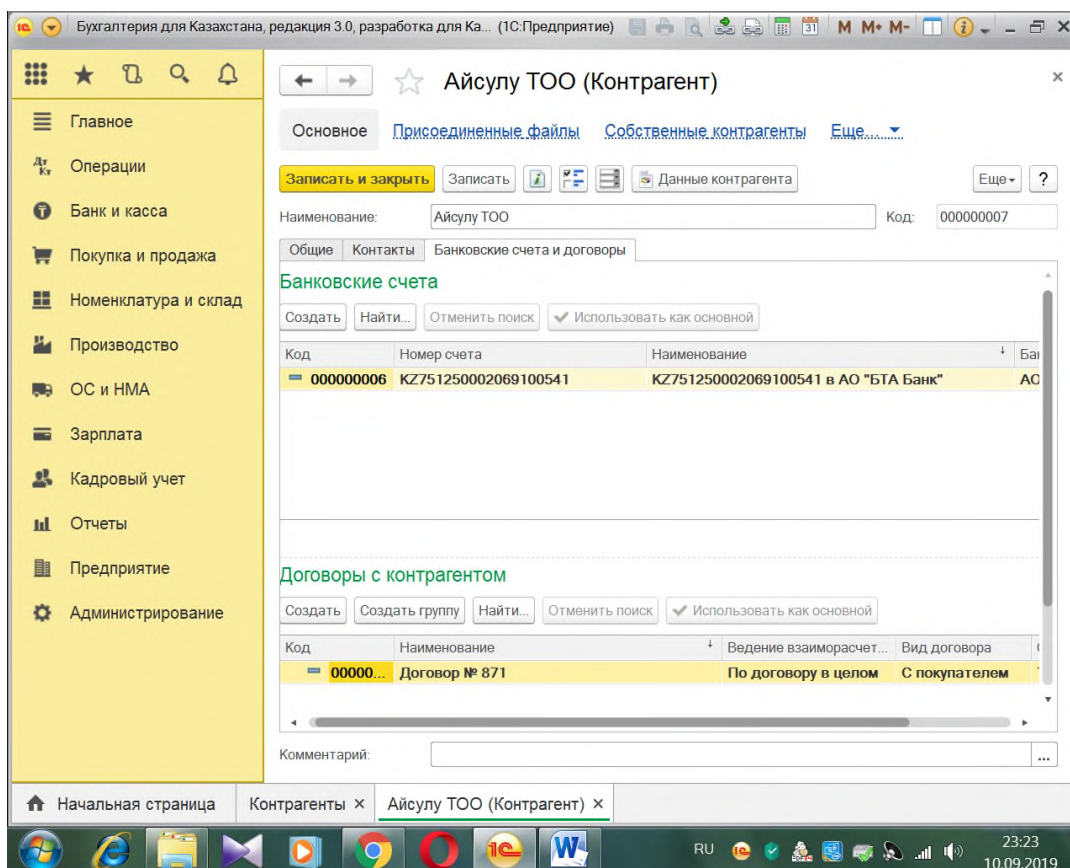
Бухгалтерия для Казахстана, редакция 3.0, разработка для Ка... (1С:Предприятие)

M M+ M-

Главное
Операции
Банк и касса
Покупка и продажа
Номенклатура и склад
Производство
ОС и НМА
Зарплата
Кадровый учет
Отчеты
Предприятие
Администрирование

Айсулу ТОО (Контрагент)

Основное | Присоединенные файлы | Собственные контрагенты | Еще...

Записать и закрыть | Записать | Данные контрагента | Еще | ?

Наименование: Айсулу ТОО
Код: 000000007

Общие | Контакты | Банковские счета и договоры

Банковские счета

Создать | Найти... | Отменить поиск | Использовать как основной

| Код | Номер счета | Наименование | Ба |
|---|---|---|---|
| 000000006 | KZ751250002069100541 | KZ751250002069100541 в АО "БТА Банк" | АО |

Договоры с контрагентом

Создать | Создать группу | Найти... | Отменить поиск | Использовать как основной

| Код | Наименование | Ведение взаиморасчет... | Вид договора |
|---|---|---|---|
| 00000... | Договор № 871 | По договору в целом | С покупателем |

Комментарий:

Начальная страница | Контрагенты × | Айсулу ТОО (Контрагент) ×

RU 23:23 10.09.2019